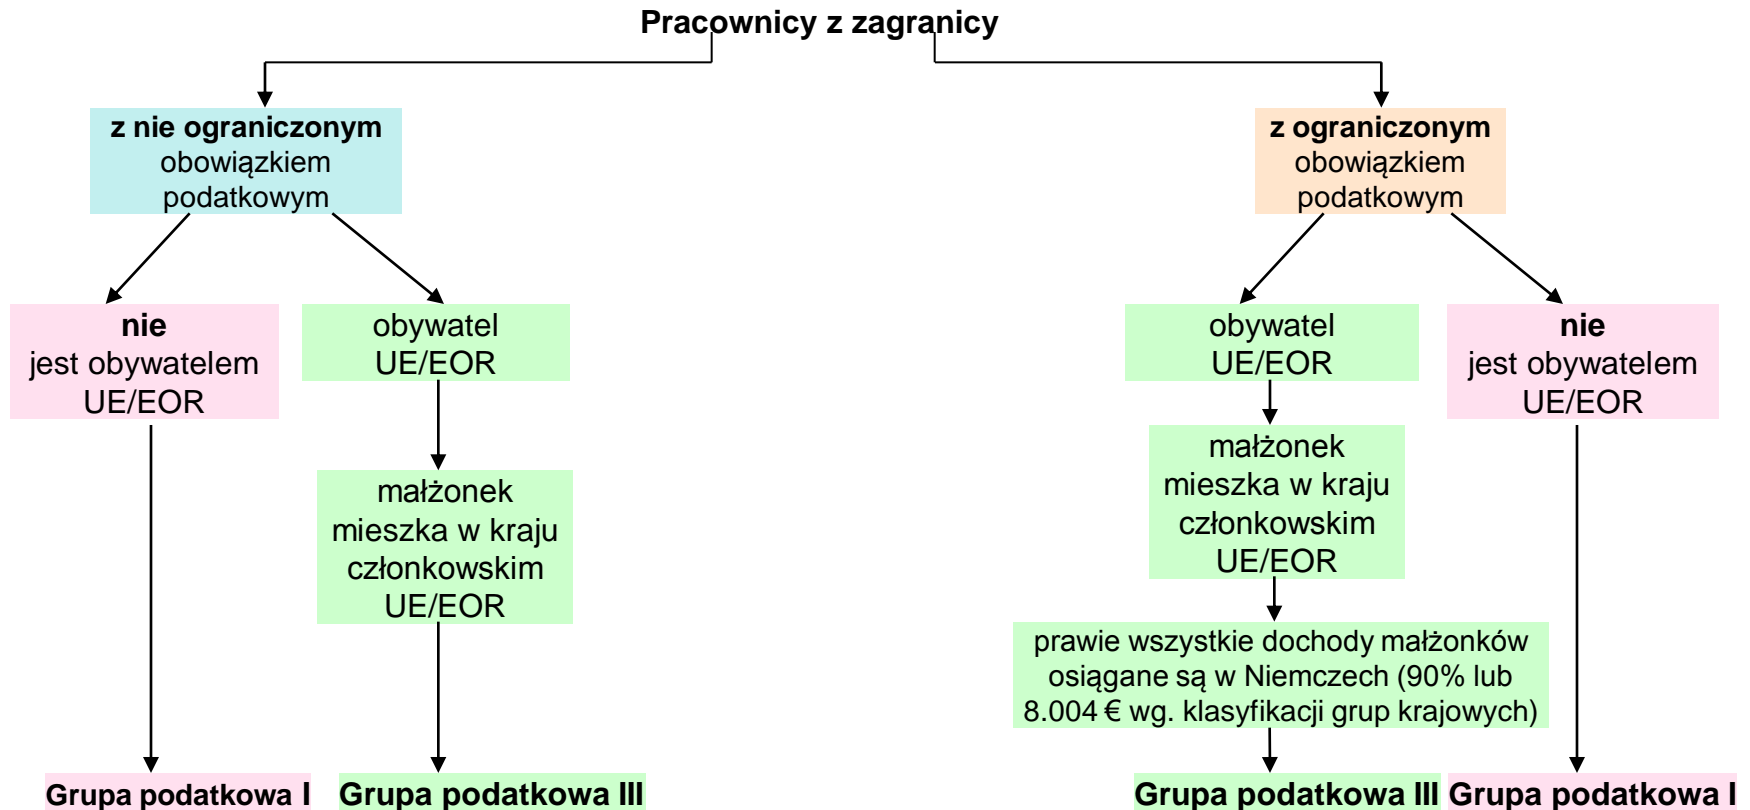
Pracownicy z zagranicy

z nie ograniczonym obowiązkiem podatkowym

nie jest obywatelem UE/EOR

obywatel UE/EOR

małżonek mieszka w kraju członkowskim UE/EOR

Grupa podatkowa I

Grupa podatkowa III

z ograniczonym obowiązkiem podatkowym

obywatel UE/EOR

nie jest obywatelem UE/EOR

małżonek mieszka w kraju członkowskim UE/EOR

prawie wszystkie dochody małżonków osiągane są w Niemczech (90% lub 8.004 € wg. klasyfikacji grup krajowych)

Grupa podatkowa III

Grupa podatkowa I